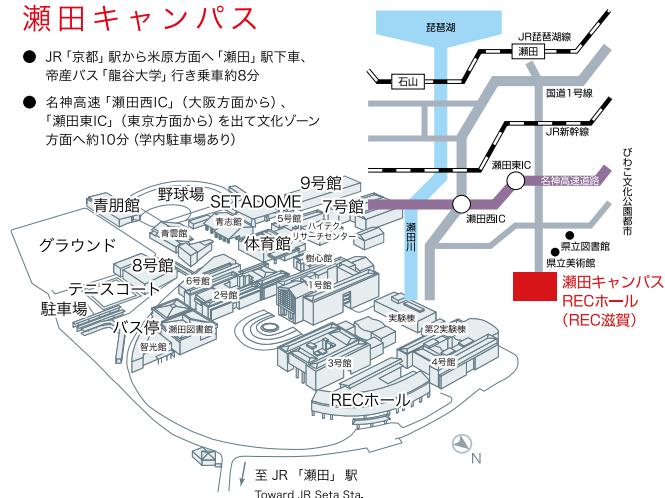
瀬田キャンパス

● JR「京都」駅から米原方面へ「瀬田」駅下車、帝産バス「龍谷大学」行き乗車約8分

● 名神高速「瀬田西IC」(大阪方面から)、「瀬田東IC」(東京方面から)を出て文化ゾーン方面へ約10分(学内駐車場あり)

琵琶湖
JR琵琶湖線
石山
瀬田
国道1号線
JR新幹線
瀬田東IC
名神高速道路
瀬田西IC
瀬田川
びわこ文化公園都市
県立図書館
県立美術館
瀬田キャンパス
RECホール
(REC滋賀)

青朋館
野球場
SETADOME
9号館
7号館
青雲館
青志館
5号館
ハイテク・リサーチセンター
体育館
グラウンド
樹心館
8号館
6号館
テニスコート
2号館
1号館
駐車場
バス停
瀬田図書館
智光館
実験棟
第2実験棟
3号館
4号館
RECホール
N
至 JR「瀬田」駅
Toward JR Seta Sta.